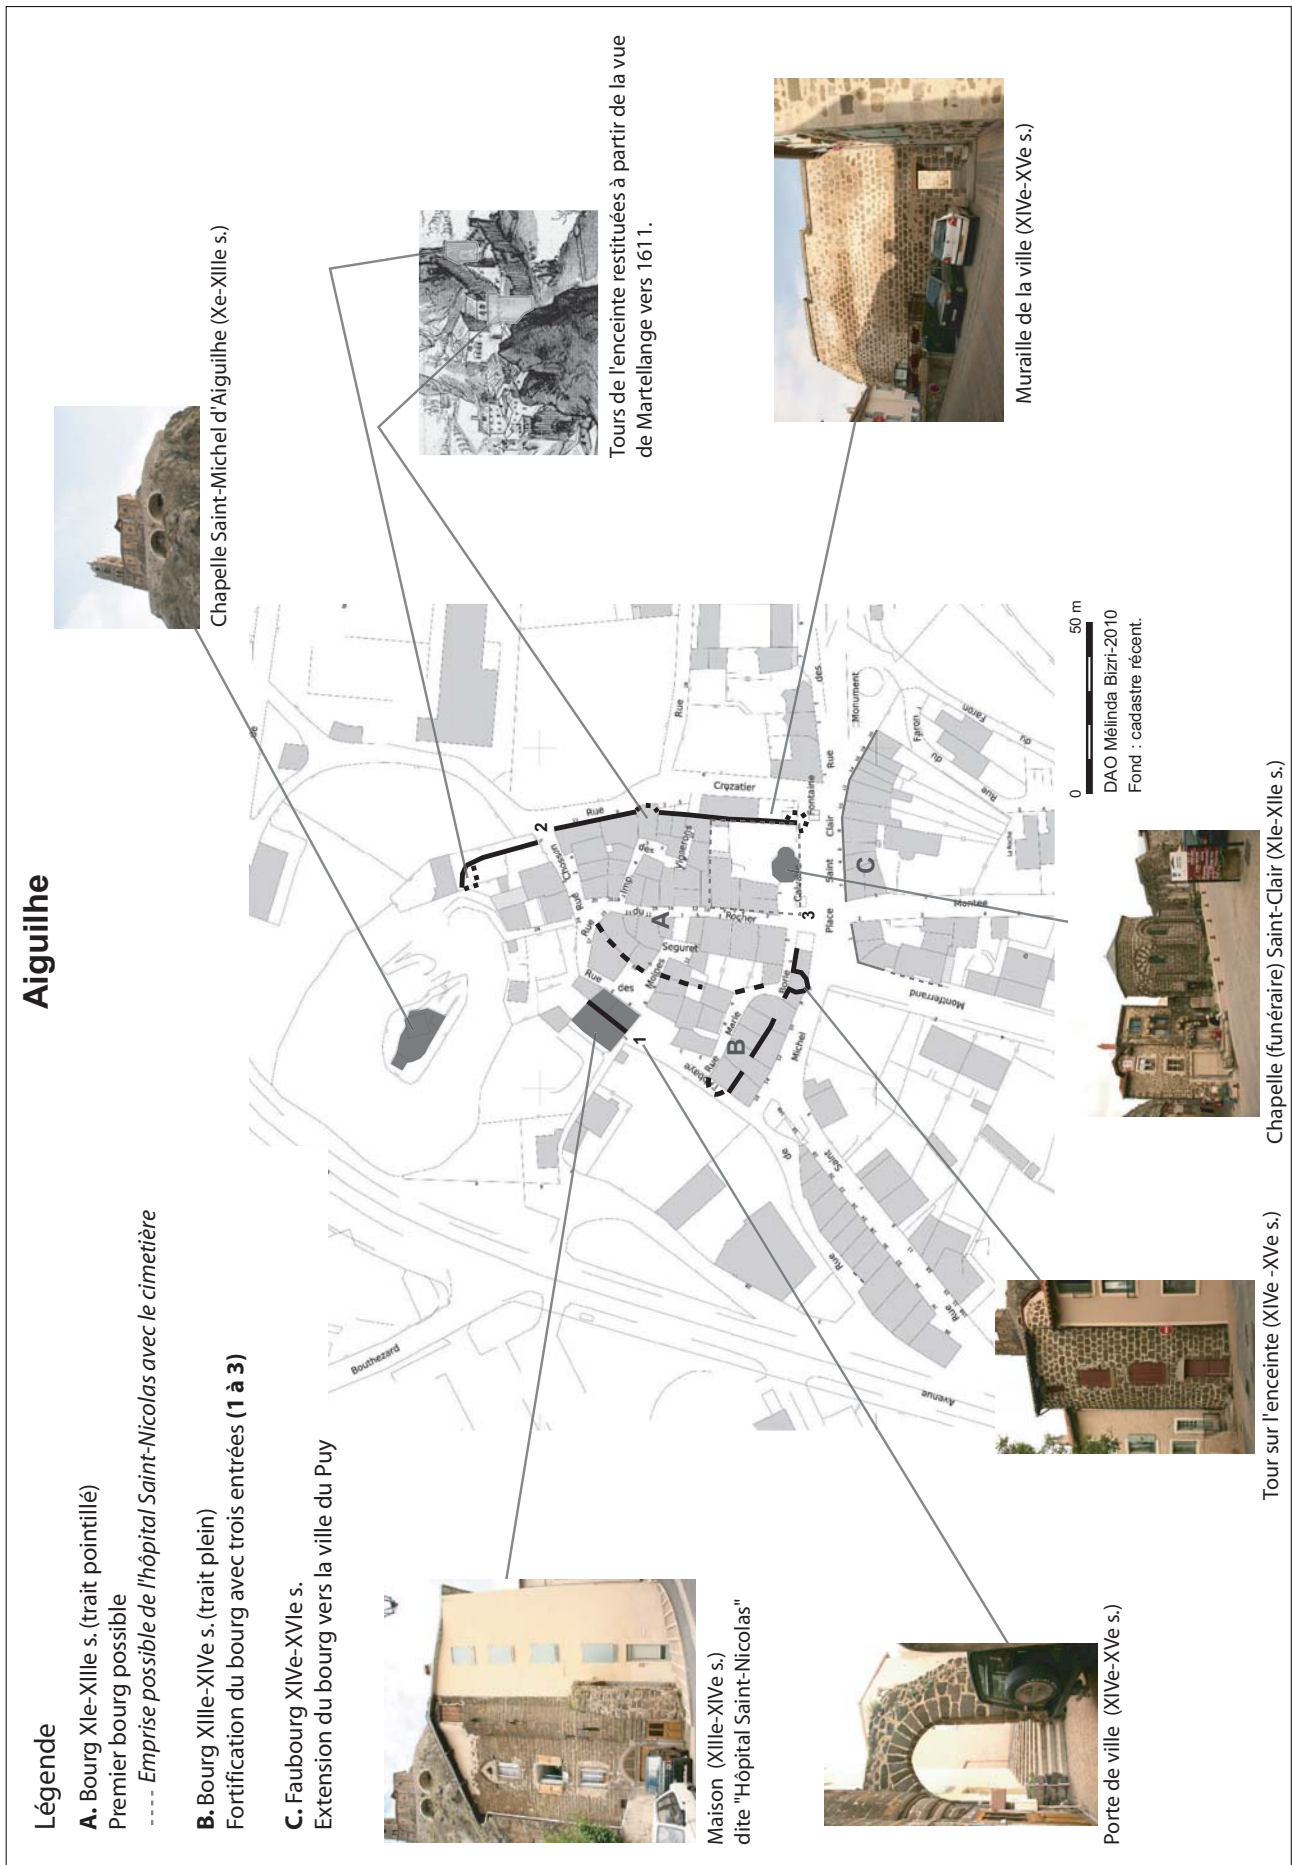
Aiguilhe

Légende

A. Bourg XIe-XIIIe s. (trait pointillé)
Premier bourg possible
---- Emprise possible de l'hôpital Saint-Nicolas avec le cimetière

B. Bourg XIIIe-XIVe s. (trait plein)
Fortification du bourg avec trois entrées (1 à 3)

C. Faubourg XIVe-XVIe s.
Extension du bourg vers la ville du Puy

Chapelle Saint-Michel d'Aiguilhe (Xe-XIIe s.)

Tours de l'enceinte restituées à partir de la vue de Martellange vers 1611.

Muraille de la ville (XIVe-XVe s.)

Maison (XIIIe-XIVe s.) dite "Hôpital Saint-Nicolas"

Porte de ville (XIVe-XVe s.)

Tour sur l'enceinte (XIVe -XVe s.)

Chapelle (funéraire) Saint-Clair (XIe-XIIe s.)

0 50 m
DAO Mélinda Bizri-2010
Fond : cadastre récent.

Rue Chosson Rue Imo des Vignerons Rue du Rocher Rue Seguret Rue des Moines Rue Roche Rue Merle Rue Abbaye Michel Rue Saint de Rue Rue Crozatier Fontaine Saint Clair Place Calvaire Montée Montferrand des Monument Rue Faron du Rue La Roche Bouthezard Avenue de

A B C 1 2 3